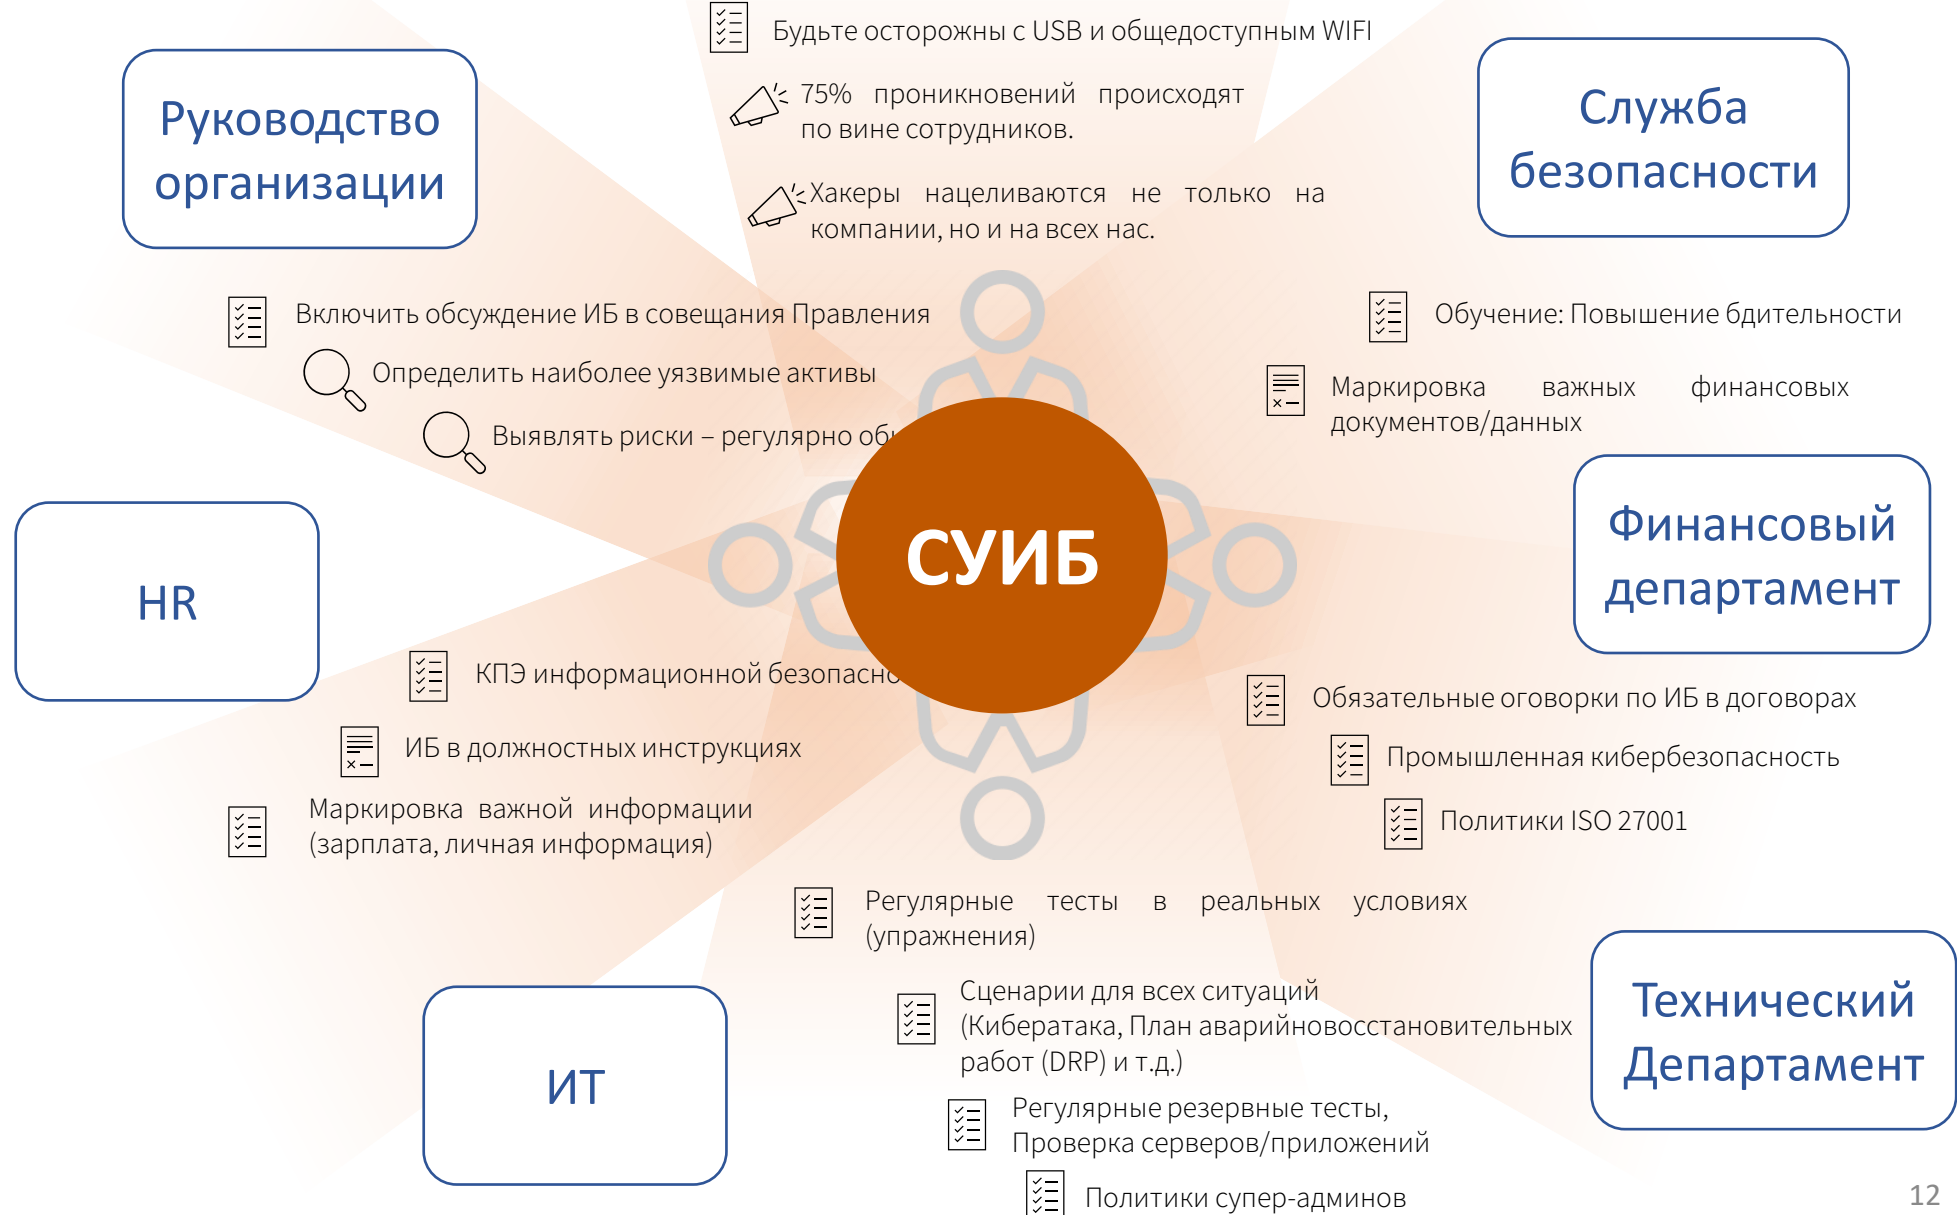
Руководство организации

Будьте осторожны с USB и общедоступным WIFI

75% проникновений происходят по вине сотрудников.

Хакеры нацеливаются не только на компании, но и на всех нас.

Служба безопасности

Включить обсуждение ИБ в совещания Правления

Определить наиболее уязвимые активы

Выявлять риски – регулярно об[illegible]

Обучение: Повышение бдительности

Маркировка важных финансовых документов/данных

HR

СУИБ

Финансовый департамент

КПЭ информационной безопасно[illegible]

ИБ в должностных инструкциях

Маркировка важной информации (зарплата, личная информация)

Обязательные оговорки по ИБ в договорах

Промышленная кибербезопасность

Политики ISO 27001

Регулярные тесты в реальных условиях (упражнения)

Сценарии для всех ситуаций (Кибератака, План аварийновосстановительных работ (DRP) и т.д.)

Регулярные резервные тесты, Проверка серверов/приложений

Политики супер-админов

ИТ

Технический Департамент

12